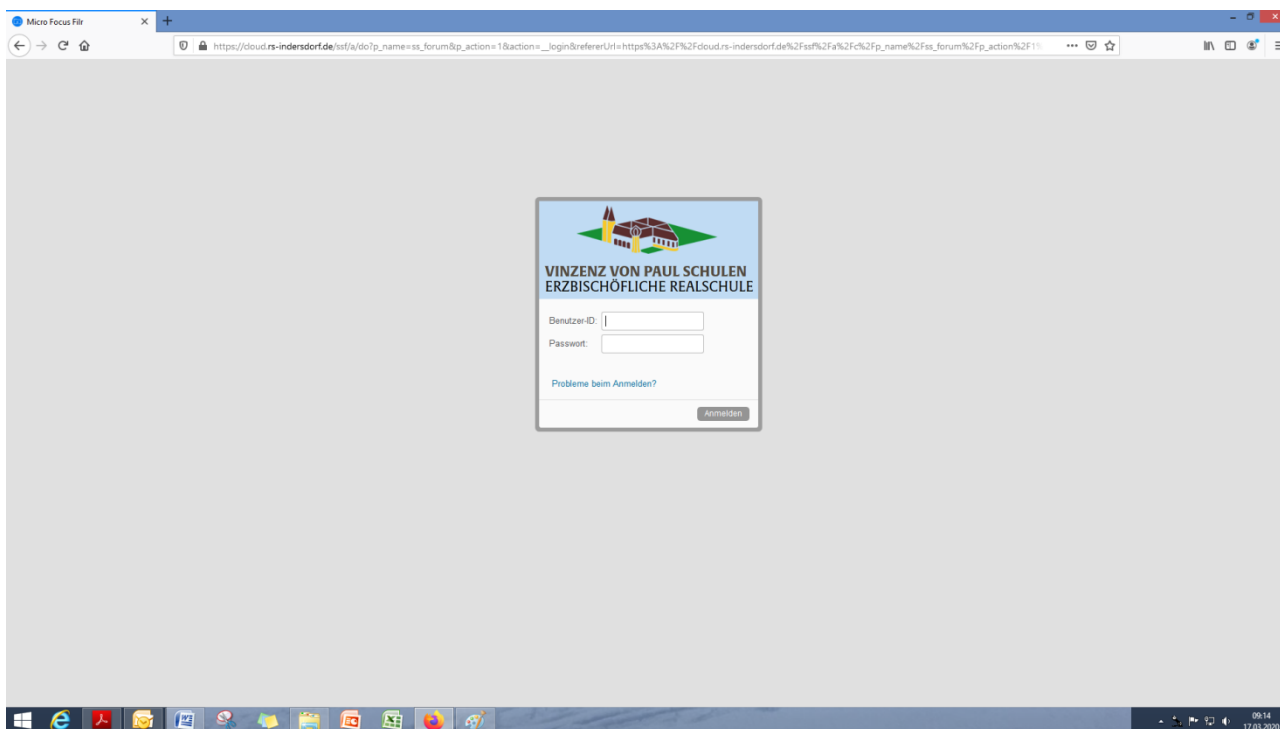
Micro Focus Filr

https://cloud.rs-indersdorf.de/ssf/a/do?p_name=ss_forum&p_action=1&action=__login&refererUrl=https%3A%2F%2Fcloud.rs-indersdorf.de%2Fssf%2Fa%2Fc%2Fp_name%2Fss_forum%2Fp_action%2F1%

VINZENZ VON PAUL SCHULEN
ERZBISCHÖFLICHE REALSCHULE

Benutzer-ID:
Passwort:

Probleme beim Anmelden?

Anmelden

09:14
17.03.2020